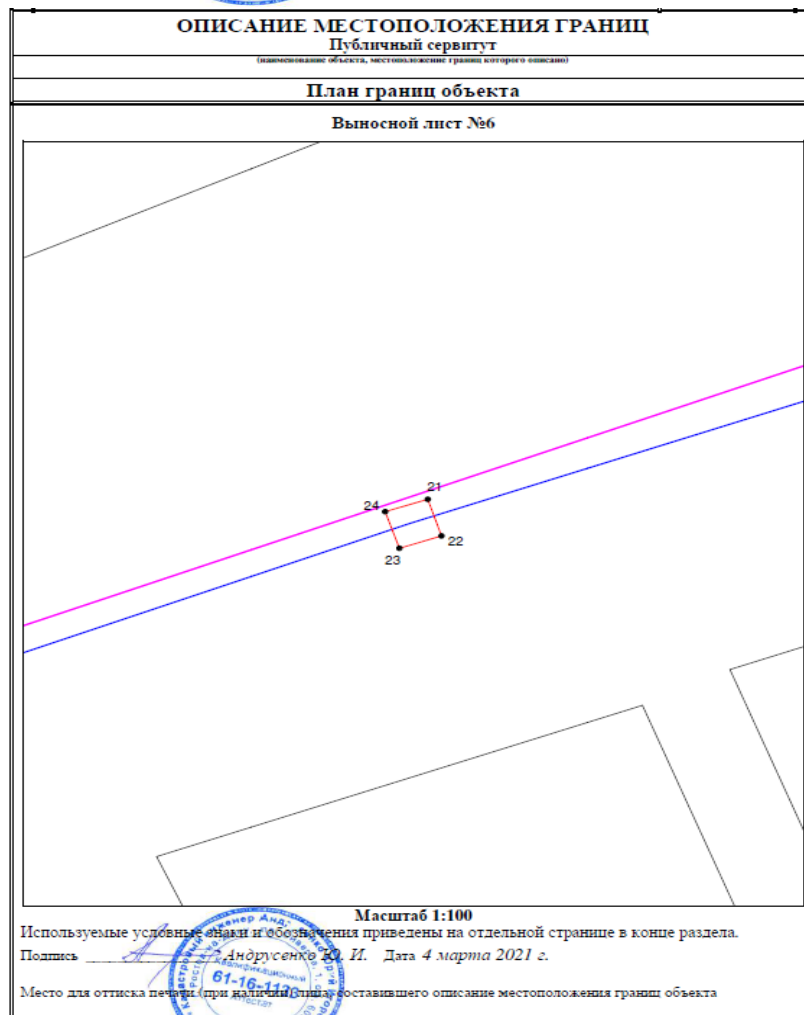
ОПИСАНИЕ МЕСТОПОЛОЖЕНИЯ ГРАНИЦ
Публичный сервитут
(наименование объекта, местоположение границ которого описано)

План границ объекта

Выносной лист №6

24
21
22
23

Масштаб 1:100
Используемые условные знаки и обозначения приведены на отдельной странице в конце раздела.
Подпись ____________ Андрусенко Ю. И. Дата 4 марта 2021 г.

Место для оттиска печати (при наличии) лица, составившего описание местоположения границ объекта

Кадастровый инженер Андрусенко Ю. И. 61-16-113